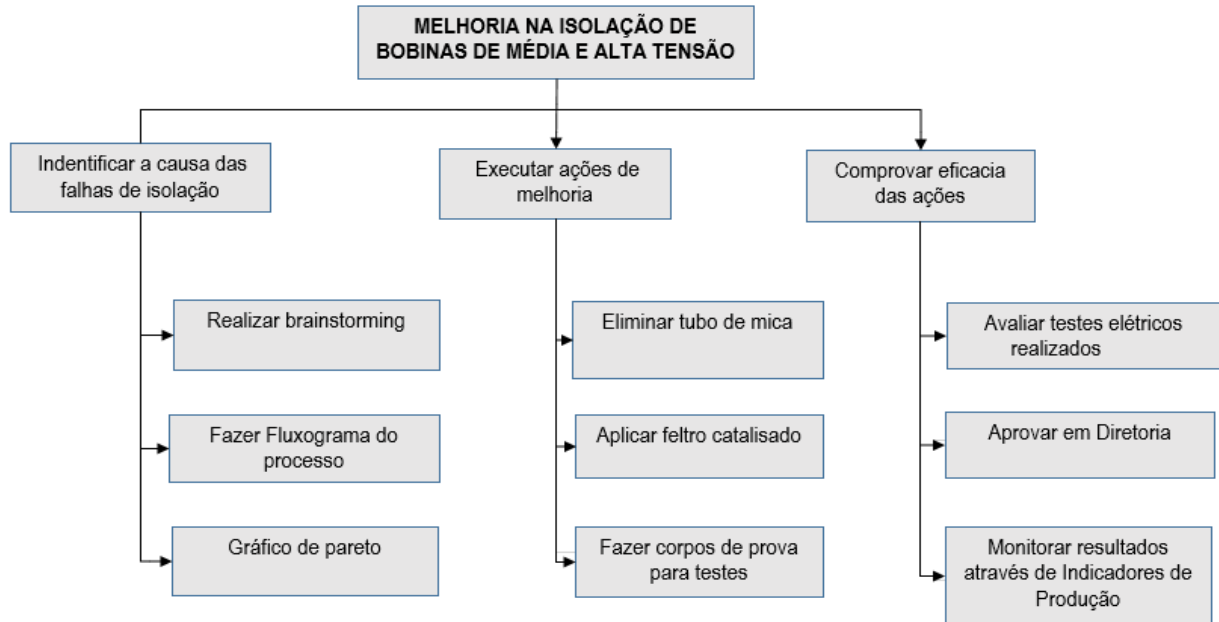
MELHORIA NA ISOLAÇÃO DE BOBINAS DE MÉDIA E ALTA TENSÃO

Indentificar a causa das falhas de isolação

Realizar brainstorming

Fazer Fluxograma do processo

Gráfico de pareto

Executar ações de melhoria

Eliminar tubo de mica

Aplicar feltro catalisado

Fazer corpos de prova para testes

Comprovar eficacia das ações

Avaliar testes elétricos realizados

Aprovar em Diretoria

Monitorar resultados através de Indicadores de Produção